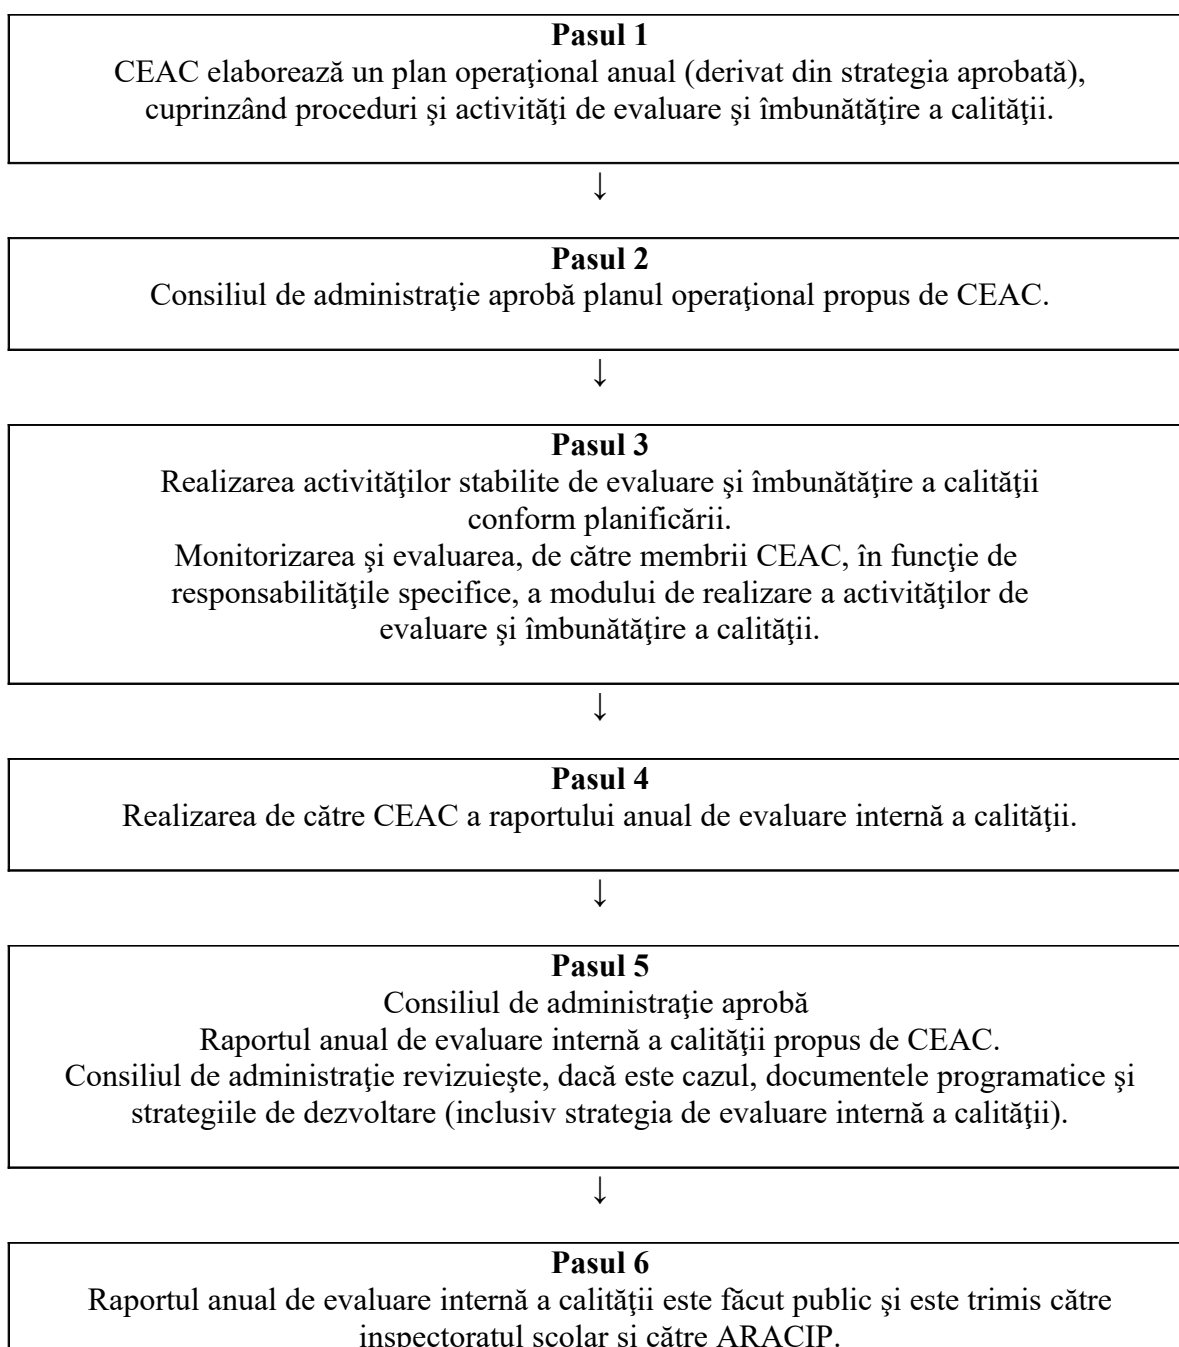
**Pasul 1**
CEAC elaborează un plan operaţional anual (derivat din strategia aprobată), cuprinzând proceduri şi activităţi de evaluare şi îmbunătăţire a calităţii.

↓

**Pasul 2**
Consiliul de administraţie aprobă planul operaţional propus de CEAC.

↓

**Pasul 3**
Realizarea activităţilor stabilite de evaluare şi îmbunătăţire a calităţii conform planificării.
Monitorizarea şi evaluarea, de către membrii CEAC, în funcţie de responsabilităţile specifice, a modului de realizare a activităţilor de evaluare şi îmbunătăţire a calităţii.

↓

**Pasul 4**
Realizarea de către CEAC a raportului anual de evaluare internă a calităţii.

↓

**Pasul 5**
Consiliul de administraţie aprobă
Raportul anual de evaluare internă a calităţii propus de CEAC.
Consiliul de administraţie revizuieşte, dacă este cazul, documentele programatice şi strategiile de dezvoltare (inclusiv strategia de evaluare internă a calităţii).

↓

**Pasul 6**
Raportul anual de evaluare internă a calităţii este făcut public şi este trimis către inspectoratul şcolar şi către ARACIP.